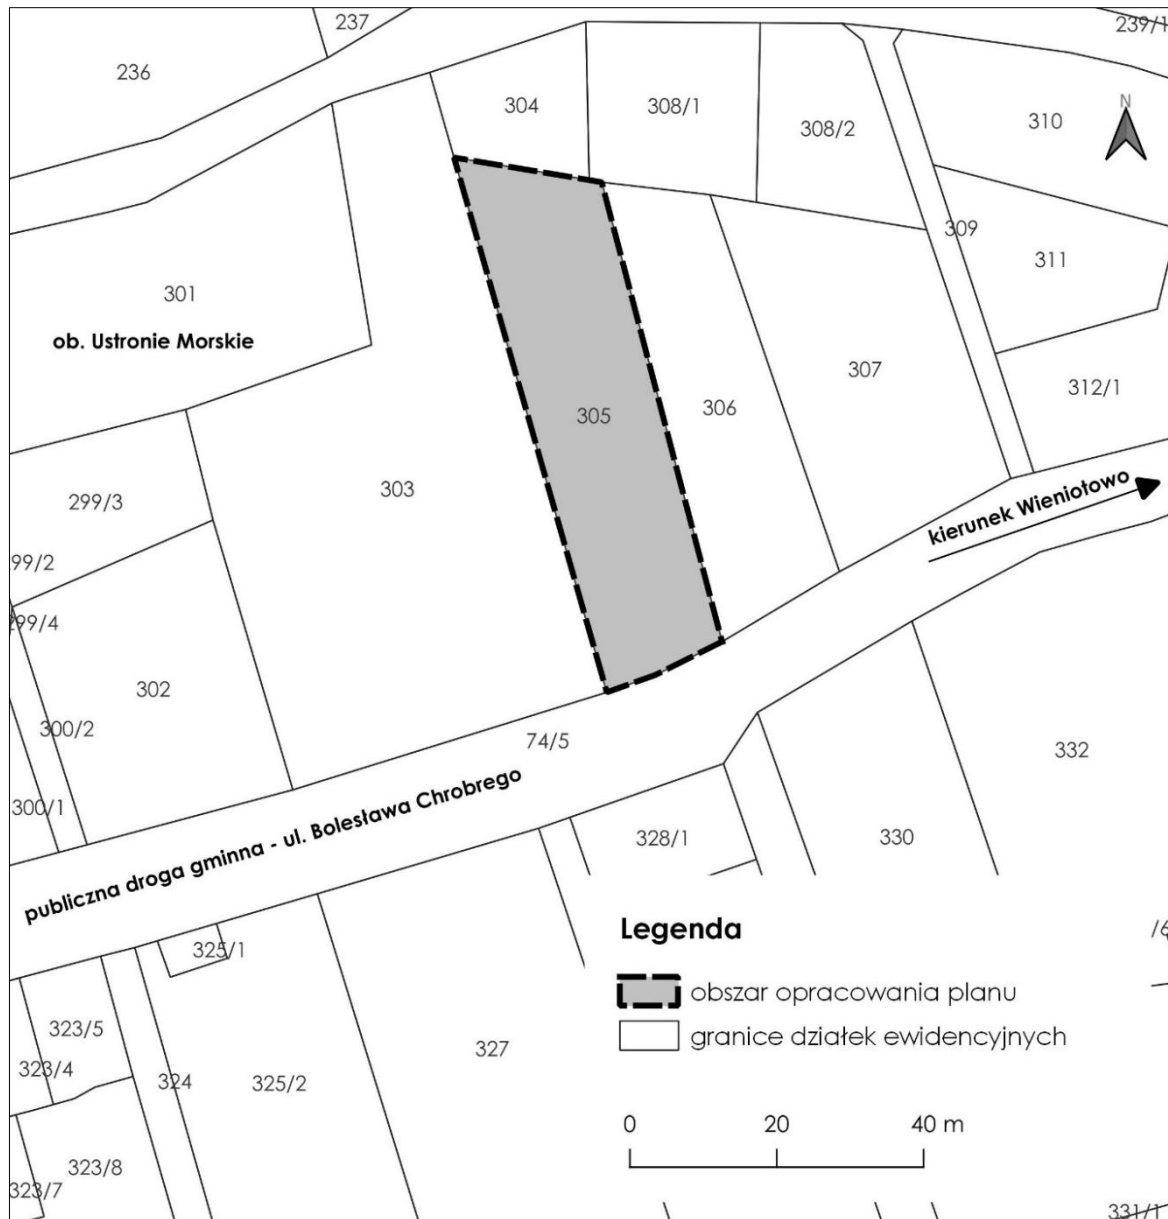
237
239/1
236
304
308/1
308/2
310
N
309
311
301
ob. Ustronie Morskie
307
305
306
312/1
303
299/3
kierunek Wieniotowo
99/2
99/4
302
300/2
74/5
332
300/1
publiczna droga gminna - ul. Bolesława Chrobrego
328/1
330
Legenda
/6
325/1
obszar opracowania planu
granice działek ewidencyjnych
323/5
327
323/4
324
325/2
0
20
40 m
323/8
323/7
331/1